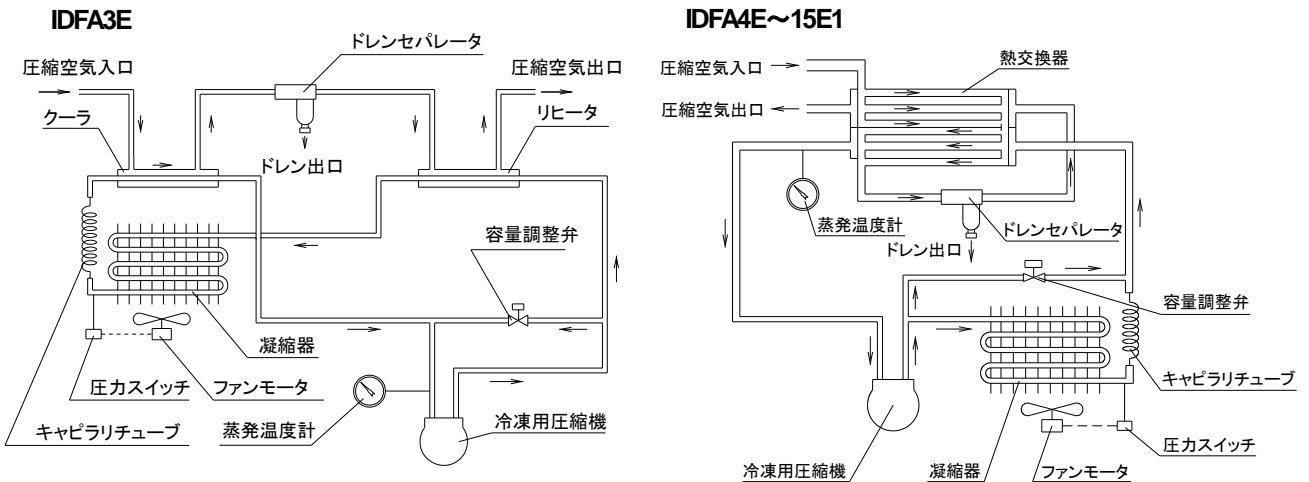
IDFA3E

圧縮空気入口

ドレンセパレータ

圧縮空気出口

クーラ

リヒータ

ドレン出口

容量調整弁

凝縮器

圧力スイッチ

ファンモータ

蒸発温度計

冷凍用圧縮機

キャピラリチューブ

IDFA4E～15E1

圧縮空気入口

熱交換器

圧縮空気出口

蒸発温度計

ドレンセパレータ

ドレン出口

容量調整弁

キャピラリチューブ

冷凍用圧縮機

凝縮器

ファンモータ

圧力スイッチ